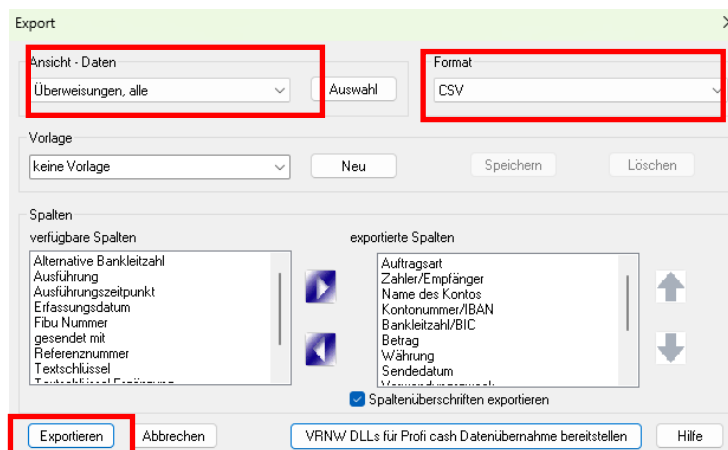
Export

Ansicht - Daten

Überweisungen, alle

Auswahl

Format

CSV

Vorlage

keine Vorlage

Neu

Speichern

Löschen

Spalten

verfügbare Spalten

Alternative Bankleitzahl
Ausführung
Ausführungszeitpunkt
Erfassungsdatum
Fibu Nummer
gesendet mit
Referenznummer
Textschlüssel
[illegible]

exportierte Spalten

Auftragsart
Zahler/Empfänger
Name des Kontos
Kontonummer/IBAN
Bankleitzahl/BIC
Betrag
Währung
Sendedatum
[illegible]

Spaltenüberschriften exportieren

Exportieren

Abbrechen

VRNW DLLs für Profi cash Datenübernahme bereitstellen

Hilfe